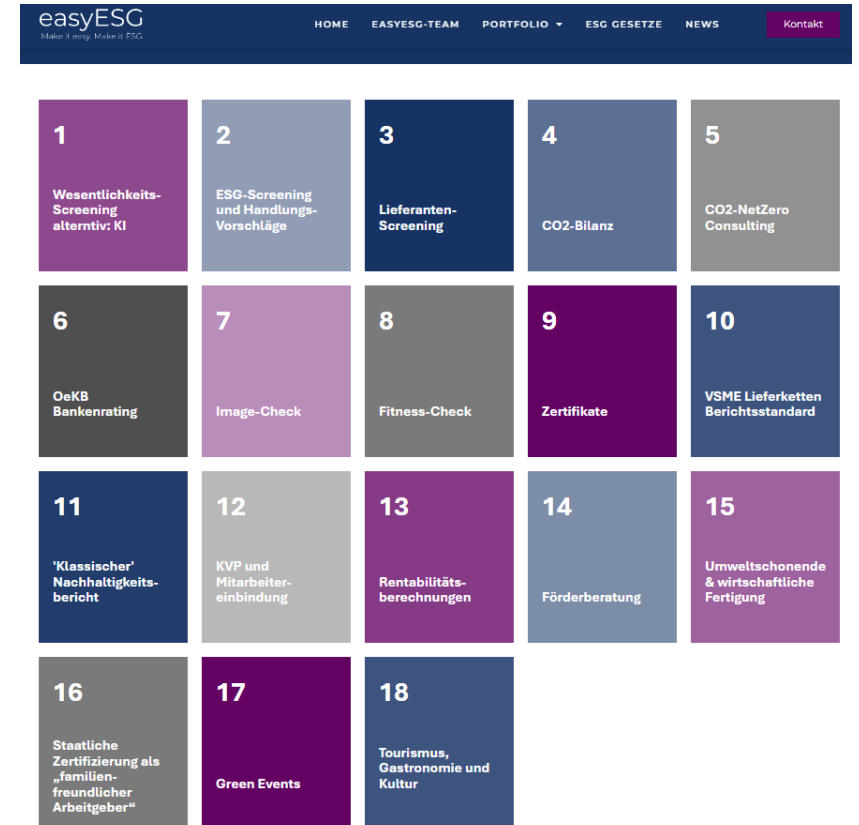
easyESG
Make it easy. Make it ESG.

HOME EASYESG-TEAM PORTFOLIO ESG GESETZE NEWS Kontakt

1
Wesentlichkeits-Screening alterntiv: KI

2
ESG-Screening und Handlungs-Vorschläge

3
Lieferanten-Screening

4
CO2-Bilanz

5
CO2-NetZero Consulting

6
OeKB Bankenrating

7
Image-Check

8
Fitness-Check

9
Zertifikate

10
VSME Lieferketten Berichtsstandard

11
'Klassischer' Nachhaltigkeits-bericht

12
KVP und Mitarbeiter-einbindung

13
Rentabilitäts-berechnungen

14
Förderberatung

15
Umweltschonende & wirtschaftliche Fertigung

16
Staatliche Zertifizierung als „familien-freundlicher Arbeitgeber“

17
Green Events

18
Tourismus, Gastronomie und Kultur